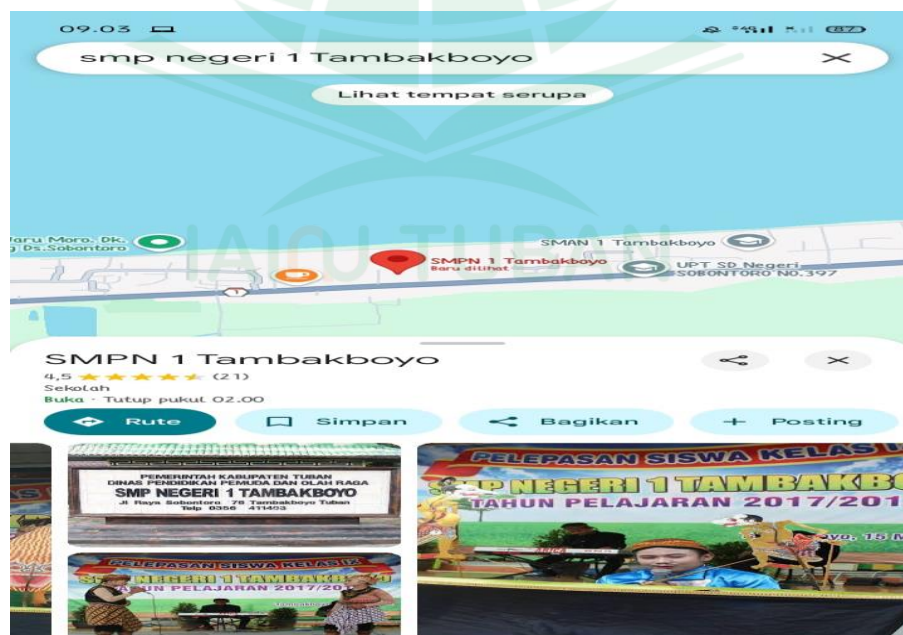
09.03

smp negeri 1 Tambakboyo

Lihat tempat serupa

Baru Moro. Dk. Ds.Sobontoro

SMAN 1 Tambakboyo

SMPN 1 Tambakboyo
Baru dilihat

UPT SD Negeri SOBONTORO NO.397

1

IAINU TUBAN

SMPN 1 Tambakboyo

4,5 ★★★★★ (21)

Sekolah

Buka · Tutup pukul 02.00

Rute

Simpan

Bagikan

Posting

PEMERINTAH KABUPATEN TUBAN
DINAS PENDIDIKAN PEMUDA DAN OLAH RAGA
SMP NEGERI 1 TAMBAKBOYO
Jl. Raya Sobontoro 78 Tambakboyo Tuban
Telp 0356 411403

PELEPASAN SISWA KELAS IX
SMP NEGERI 1 TAMBAKBOYO
TAHUN PELAJARAN 2017/2018

PELEPASAN SISWA KELAS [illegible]
SMP NEGERI 1 TAMBAKB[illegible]
TAHUN PELAJARAN 2017/201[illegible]
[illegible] 15 M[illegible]